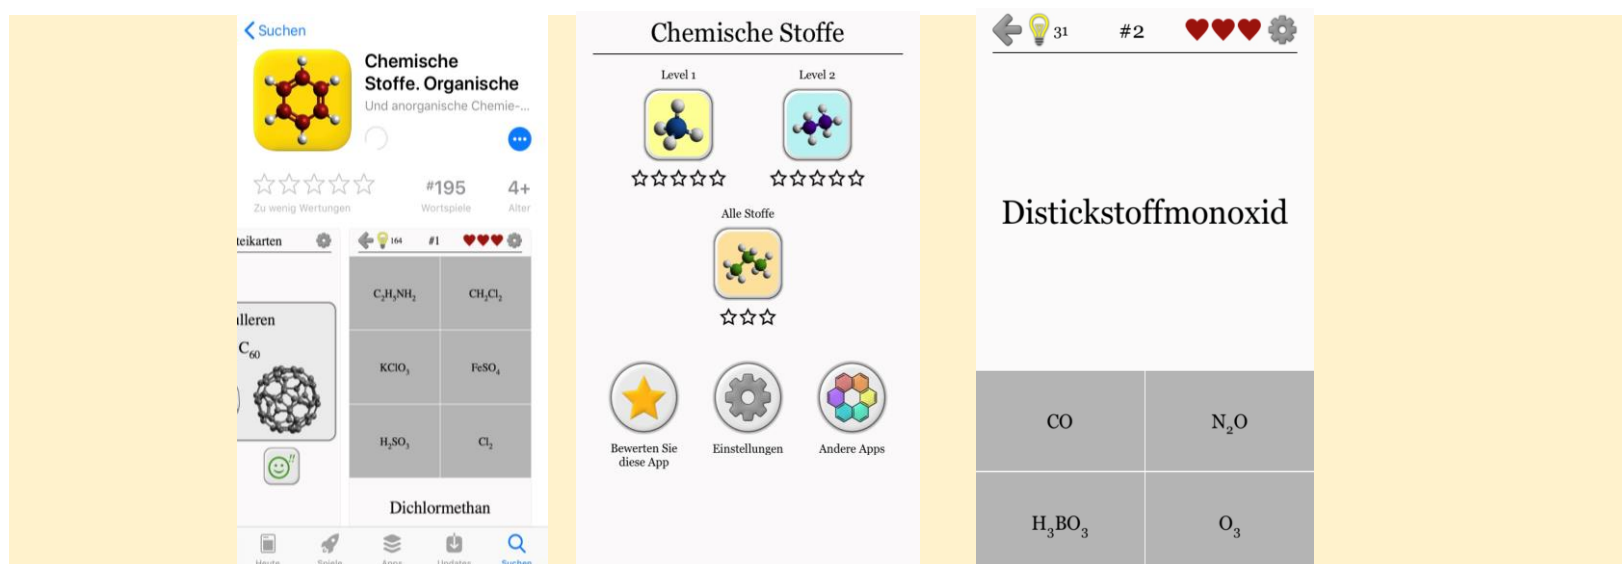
Suchen

Chemische Stoffe. Organische
Und anorganische Chemie-...

Zu wenig Wertungen
#195
Wortspiele
4+
Alter

eikarten

lleren
$C_{60}$

164 #1

| | |
|---|---|
| $C_2H_5NH_2$ | $CH_2Cl_2$ |
| $KClO_3$ | $FeSO_4$ |
| $H_2SO_3$ | $Cl_2$ |

Dichlormethan

Heute Spiele Apps Updates Suchen

Chemische Stoffe

Level 1
Level 2

Alle Stoffe

Bewerten Sie diese App
Einstellungen
Andere Apps

31 #2

Distickstoffmonoxid

| | |
|---|---|
| CO | $N_2O$ |
| $H_3BO_3$ | $O_3$ |